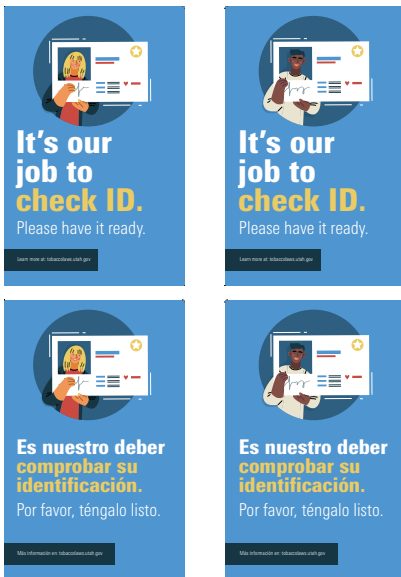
It's our job to check ID.
Please have it ready.

Learn more at: tobaccolaws.utah.gov

It's our job to check ID.
Please have it ready.

Learn more at: tobaccolaws.utah.gov

Es nuestro deber comprobar su identificación.
Por favor, téngalo listo.

Más información en: tobaccolaws.utah.gov

Es nuestro deber comprobar su identificación.
Por favor, téngalo listo.

Más información en: tobaccolaws.utah.gov